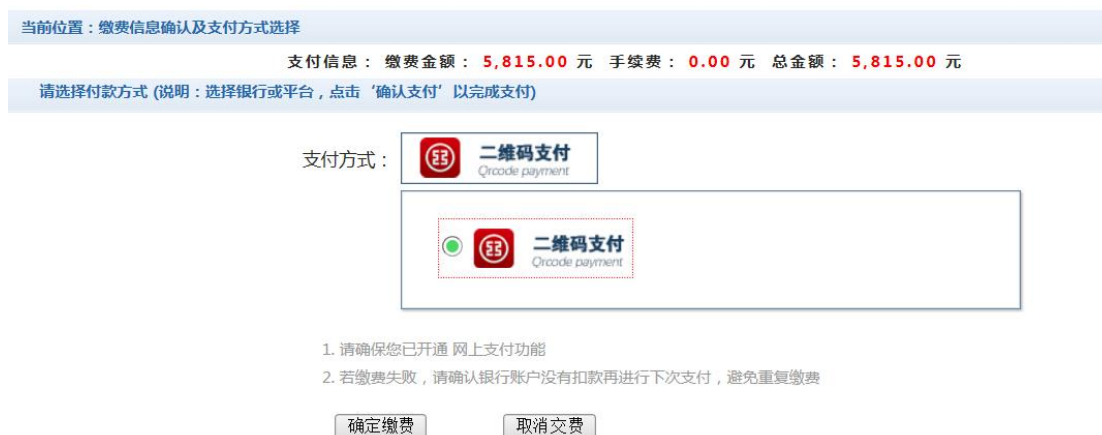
当前位置：缴费信息确认及支付方式选择

支付信息： 缴费金额： 5,815.00 元 手续费： 0.00 元 总金额： 5,815.00 元

请选择付款方式 (说明：选择银行或平台，点击‘确认支付’以完成支付)

支付方式：

二维码支付
Qrcode payment

二维码支付
Qrcode payment

1. 请确保您已开通 网上支付功能
2. 若缴费失败，请确认银行账户没有扣款再进行下次支付，避免重复缴费

确定缴费 取消交费